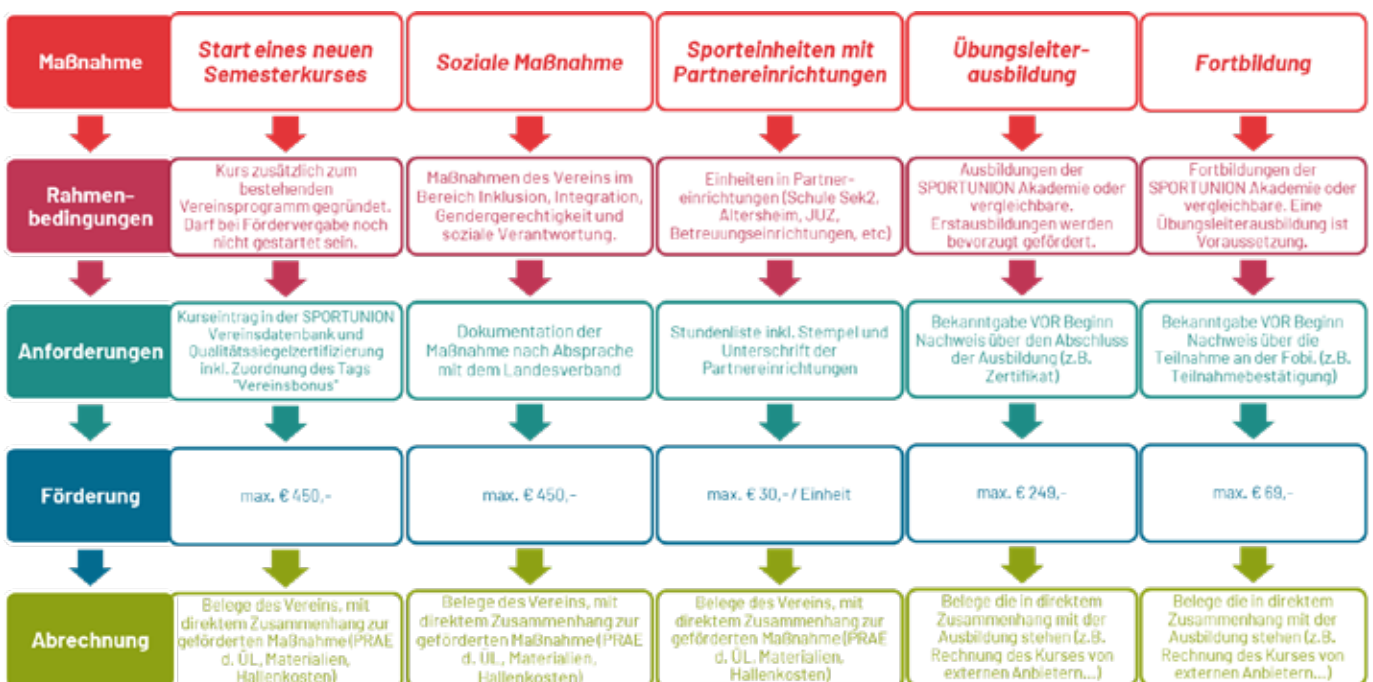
| Maßnahme | Start eines neuen Semesterkurses | Soziale Maßnahme | Sporteinheiten mit Partnereinrichtungen | Übungsleiterausbildung | Fortbildung |
|---|---|---|---|---|---|
| Rahmenbedingungen | Kurs zusätzlich zum bestehenden Vereinsprogramm gegründet. Darf bei Fördervergabe noch nicht gestartet sein. | Maßnahmen des Vereins im Bereich Inklusion, Integration, Gendergerechtigkeit und soziale Verantwortung. | Einheiten in Partnereinrichtungen (Schule Sek2, Altersheim, JUZ, Betreuungseinrichtungen, etc) | Ausbildungen der SPORTUNION Akademie oder vergleichbare. Erstausbildungen werden bevorzugt gefördert. | Fortbildungen der SPORTUNION Akademie oder vergleichbare. Eine Übungsleiterausbildung ist Voraussetzung. |
| Anforderungen | Kurseintrag in der SPORTUNION Vereinsdatenbank und Qualitätssiegelzertifizierung inkl. Zuordnung des Tags "Vereinsbonus" | Dokumentation der Maßnahme nach Absprache mit dem Landesverband | Stundenliste inkl. Stempel und Unterschrift der Partnereinrichtungen | Bekanntgabe VOR Beginn Nachweis über den Abschluss der Ausbildung (z.B. Zertifikat) | Bekanntgabe VOR Beginn Nachweis über die Teilnahme an der Fobi. (z.B. Teilnahmebestätigung) |
| Förderung | max. € 450,- | max. € 450,- | max. € 30,- / Einheit | max. € 249,- | max. € 69,- |
| Abrechnung | Belege des Vereins, mit direktem Zusammenhang zur geförderten Maßnahme(PRAE d. ÜL, Materialien, Hallenkosten) | Belege des Vereins, mit direktem Zusammenhang zur geförderten Maßnahme(PRAE d. ÜL, Materialien, Hallenkosten) | Belege des Vereins, mit direktem Zusammenhang zur geförderten Maßnahme(PRAE d. ÜL, Materialien, Hallenkosten) | Belege die in direktem Zusammenhang mit der Ausbildung stehen (z.B. Rechnung des Kurses von externen Anbietern...) | Belege die in direktem Zusammenhang mit der Ausbildung stehen (z.B. Rechnung des Kurses von externen Anbietern...) |